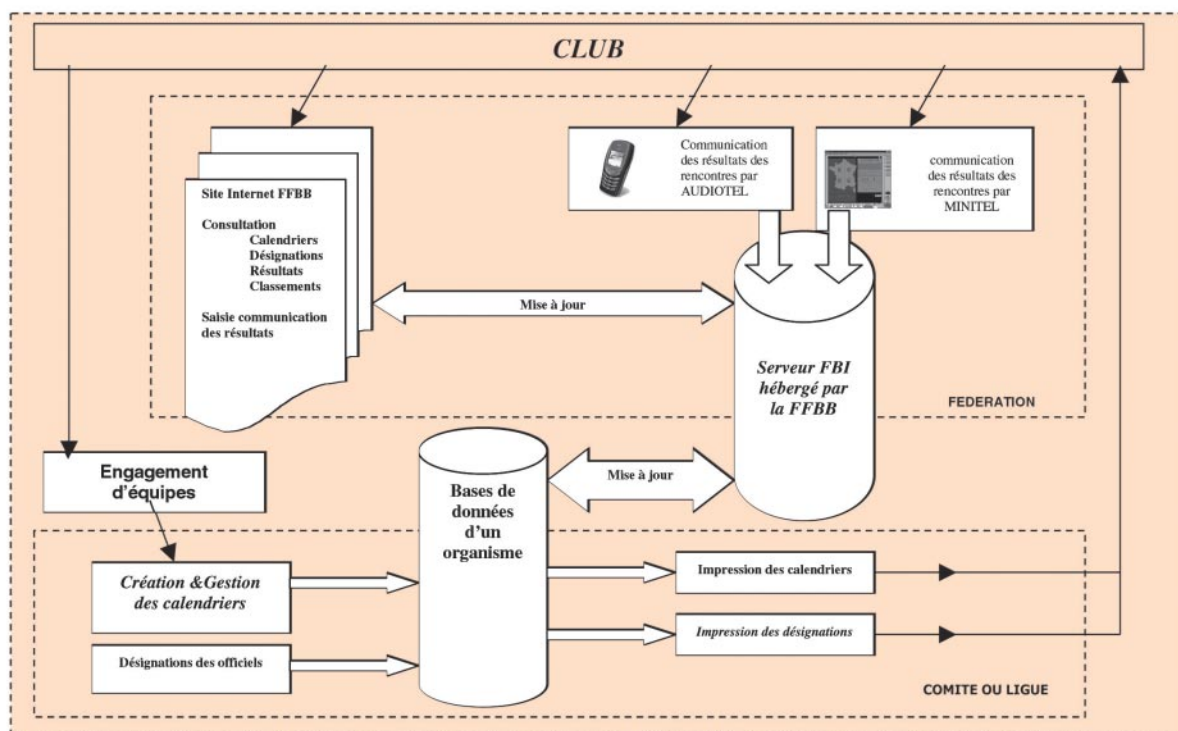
CLUB

Site Internet FFBB

Consultation
Calendriers
Désignations
Résultats
Classements

Saisie communication des résultats

Communication des résultats des rencontres par AUDIOTEL

communication des résultats des rencontres par MINITEL

Mise à jour

Serveur FBI hébergé par la FFBB

FEDERATION

Engagement d'équipes

Bases de données d'un organisme

Mise à jour

Création &Gestion des calendriers

Désignations des officiels

Impression des calendriers

Impression des désignations

COMITE OU LIGUE